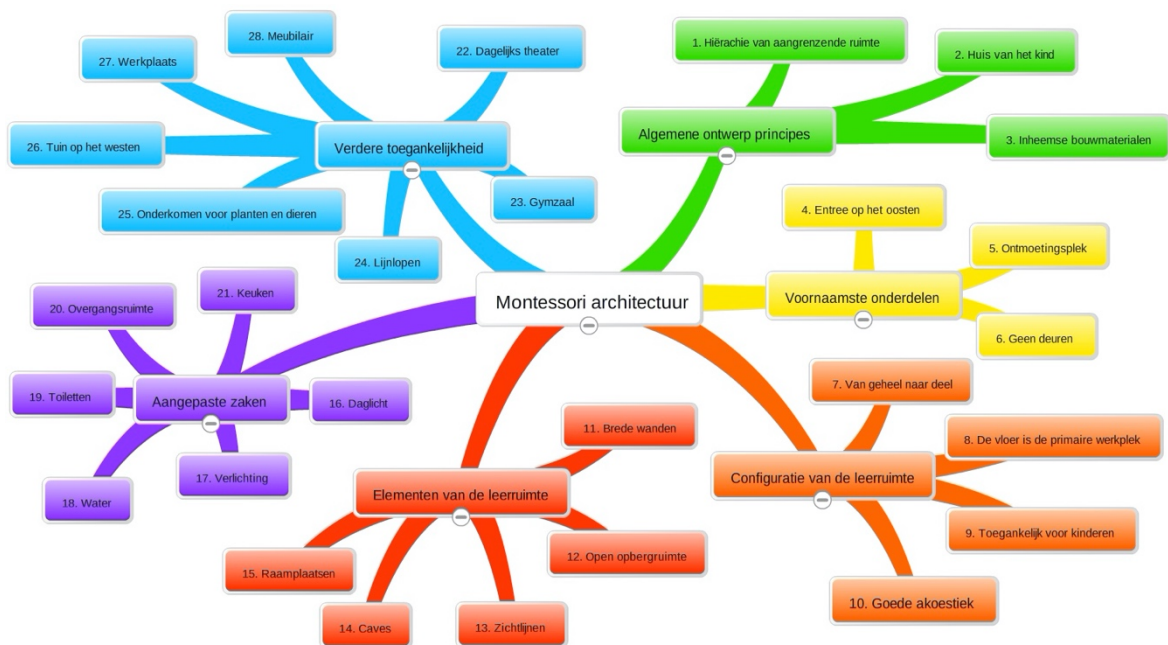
Montessori architectuur

Algemene ontwerp principes
1. Hiërachie van aangrenzende ruimte
2. Huis van het kind
3. Inheemse bouwmaterialen

Voornaamste onderdelen
4. Entree op het oosten
5. Ontmoetingsplek
6. Geen deuren

Configuratie van de leerruimte
7. Van geheel naar deel
8. De vloer is de primaire werkplek
9. Toegankelijk voor kinderen
10. Goede akoestiek

Elementen van de leerruimte
11. Brede wanden
12. Open opbergruimte
13. Zichtlijnen
14. Caves
15. Raamplaatsen

Aangepaste zaken
16. Daglicht
17. Verlichting
18. Water
19. Toiletten
20. Overgangsruimte
21. Keuken

Verdere toegankelijkheid
22. Dagelijks theater
23. Gymzaal
24. Lijnlopen
25. Onderkomen voor planten en dieren
26. Tuin op het westen
27. Werkplaats
28. Meubilair